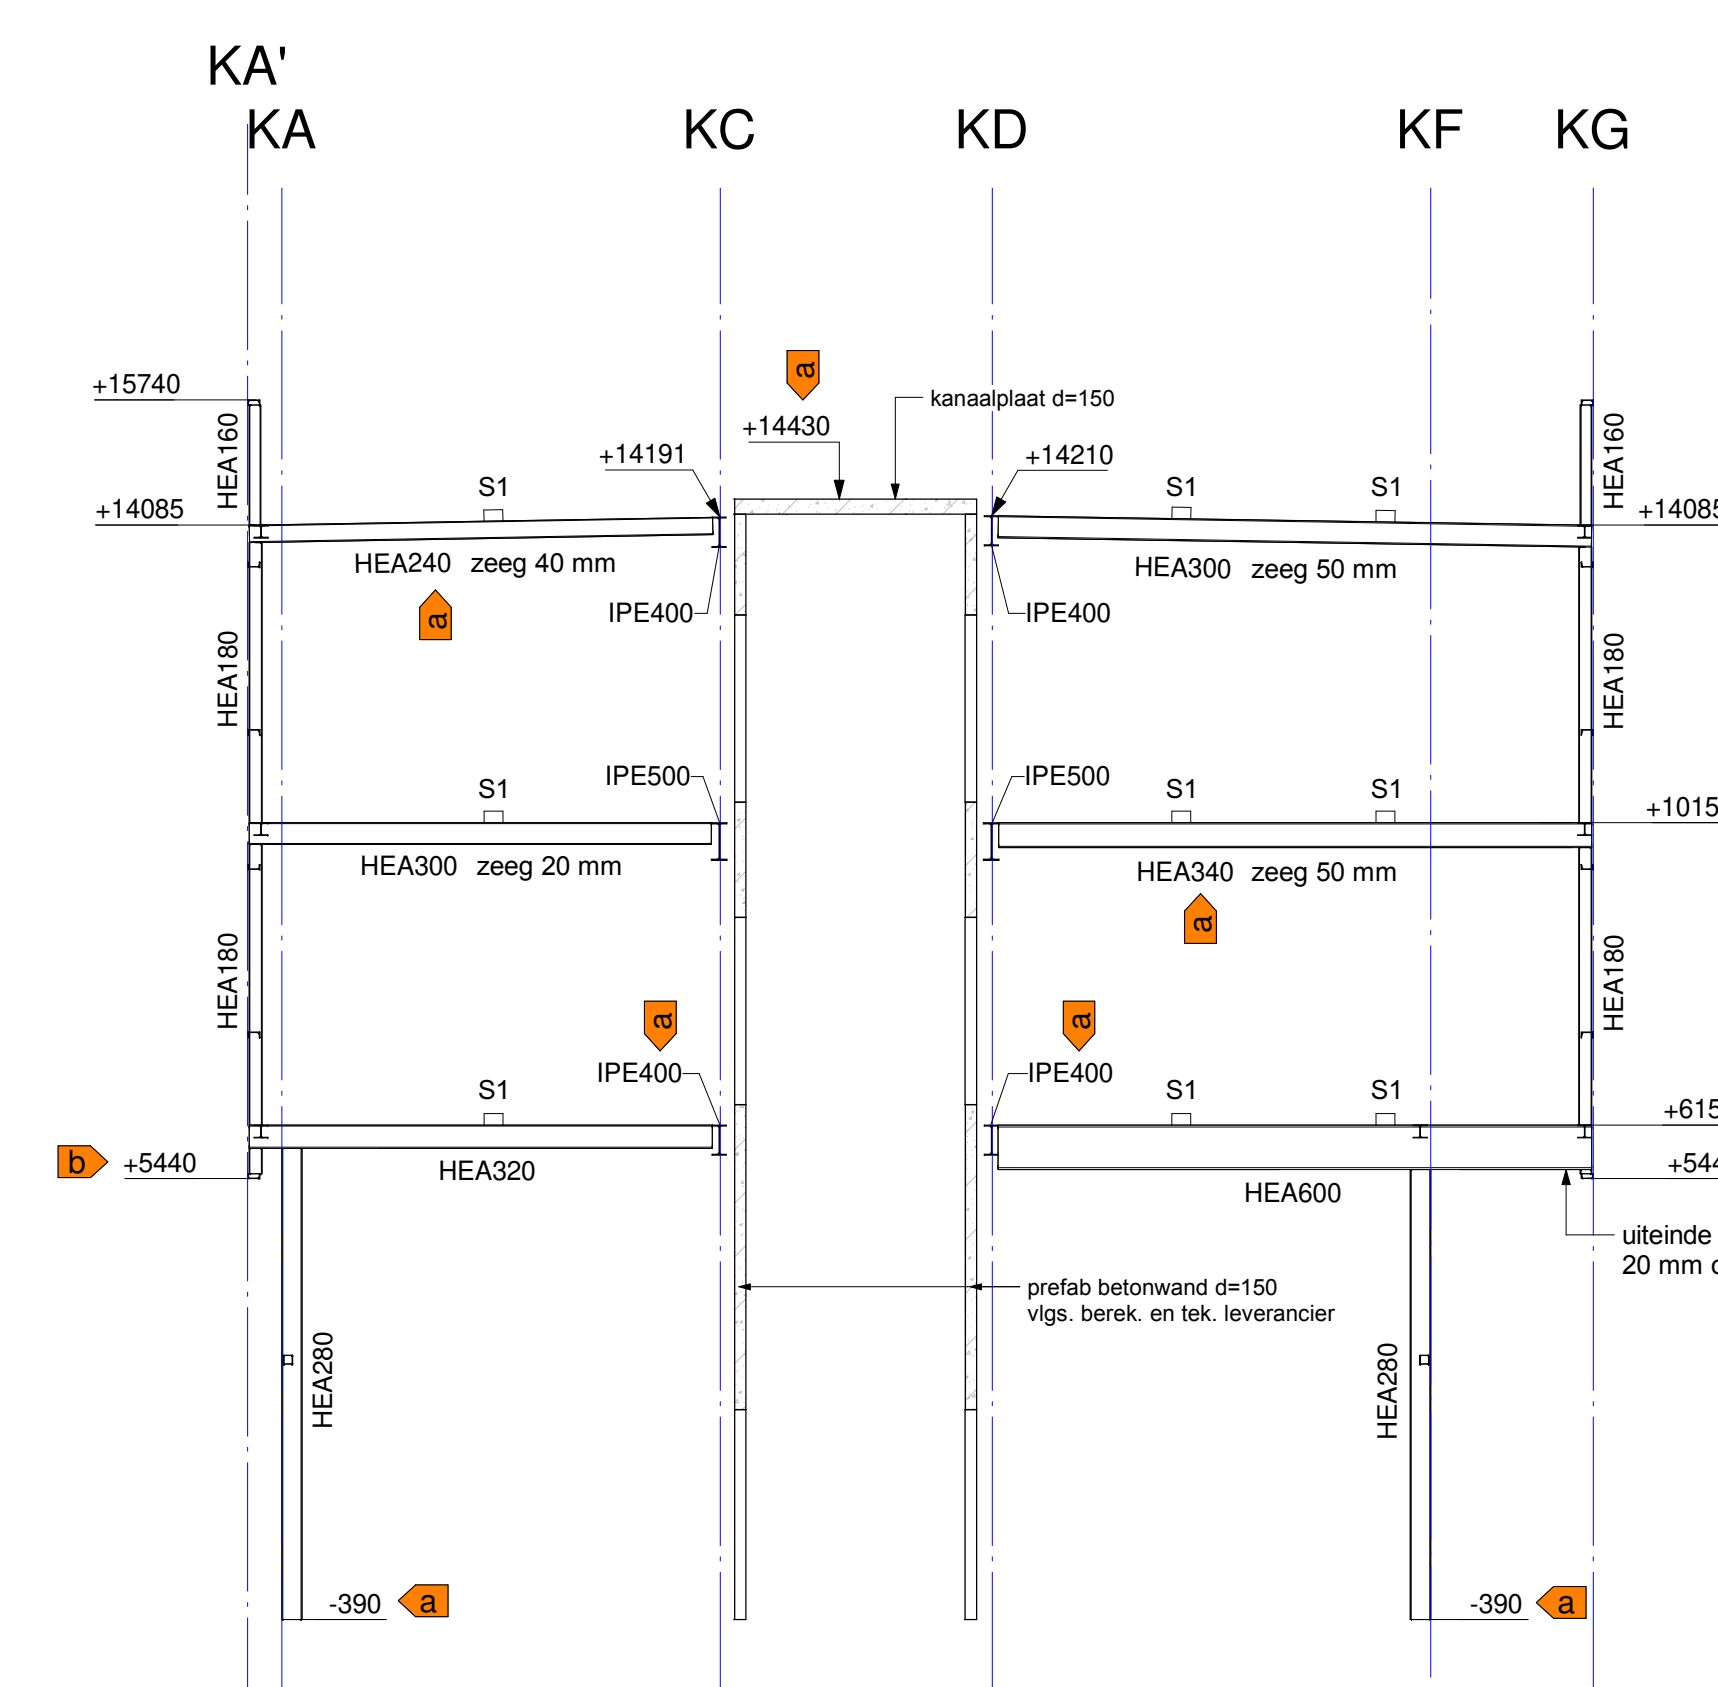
KA'
KA
KC
KD
KF
KG

a
kanaalplaat d=150
+15740
+14430
+14191
+14210
HEA160
HEA160
+14085
S1
S1
S1
+14085
HEA240 zeeg 40 mm
HEA300 zeeg 50 mm
a
IPE400
IPE400
HEA180
HEA180
IPE500
IPE500
S1
S1
S1
+1015
HEA300 zeeg 20 mm
HEA340 zeeg 50 mm
a
HEA180
HEA180
a
a
IPE400
IPE400
S1
S1
S1
+615
b
+5440
HEA320
+544
HEA600
uiteinde
20 mm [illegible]
prefab betonwand d=150
vlgs. berek. en tek. leverancier
HEA280
HEA280
-390
a
-390
a